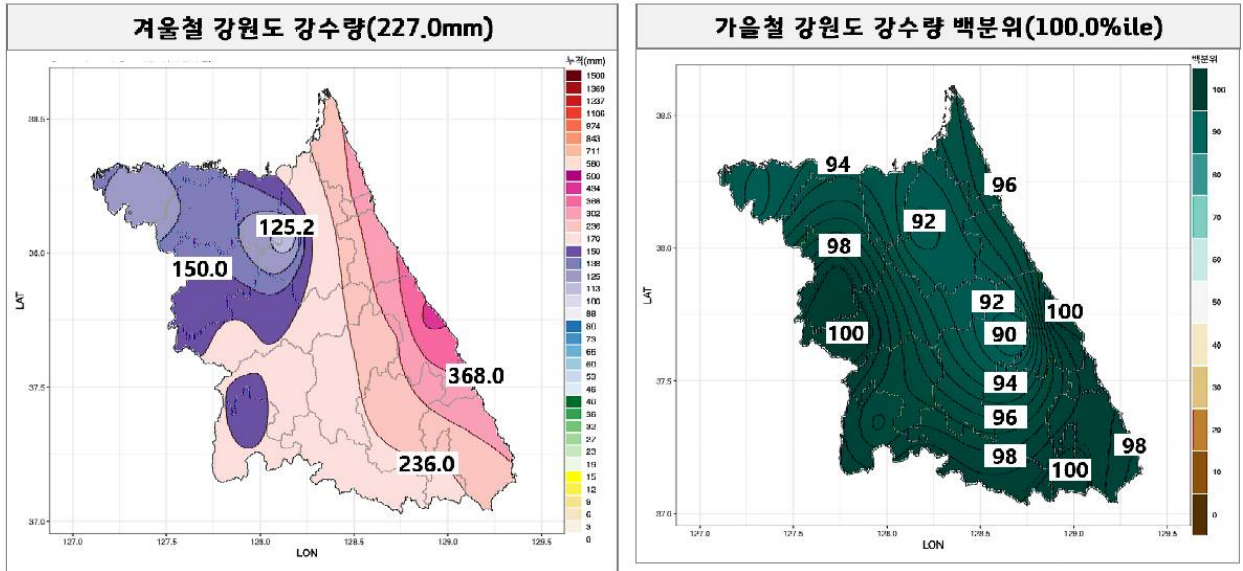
겨울철 강원도 강수량(227.0mm)

누적(mm)
1500
1369
1237
1106
974
843
711
580
500
434
368
302
236
170
150
138
125
113
100
88
80
73
65
60
53
46
40
36
32
27
23
19
15
12
9
6
3
0

125.2
150.0
368.0
236.0

38.5
38.0
37.5
37.0
LAT
127.0
127.5
128.0
128.5
129.0
129.5
LON

가을철 강원도 강수량 백분위(100.0%ile)

백분위
100
90
80
70
60
50
40
30
20
10
0

94
96
92
98
92
100
90
100
94
96
98
98
100

38.5
38.0
37.5
37.0
LAT
127.0
127.5
128.0
128.5
129.0
129.5
LON